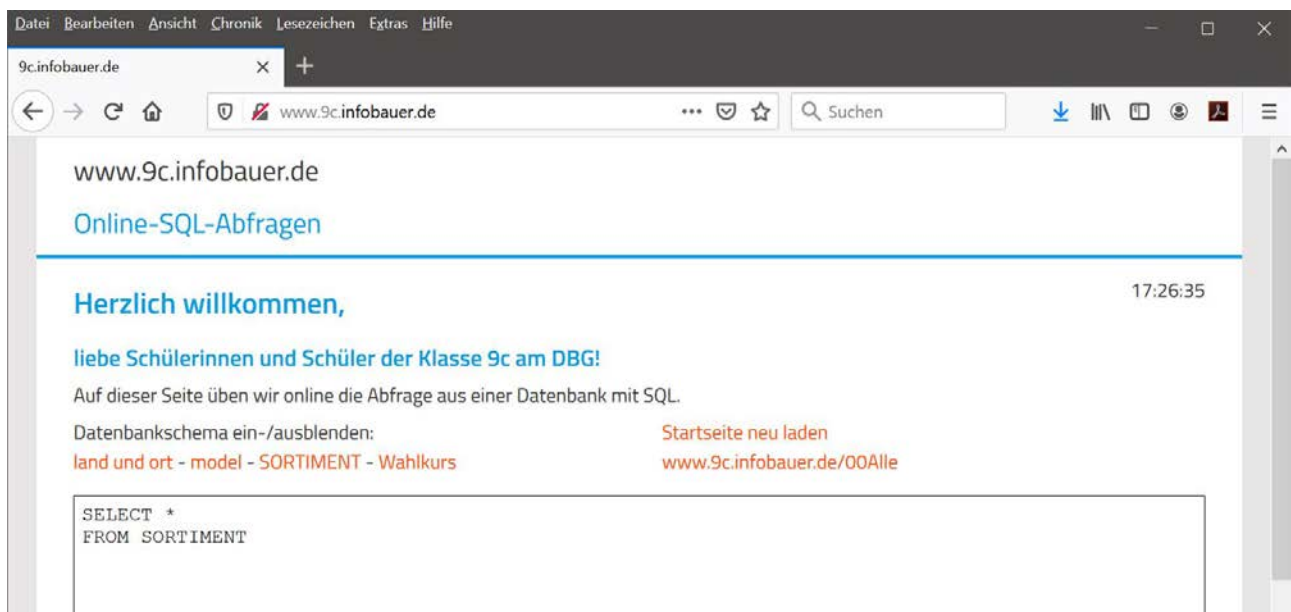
Datei Bearbeiten Ansicht Chronik Lesezeichen Extras Hilfe

9c.infobauer.de

www.9c.infobauer.de

Suchen

www.9c.infobauer.de

Online-SQL-Abfragen

Herzlich willkommen,

17:26:35

liebe Schülerinnen und Schüler der Klasse 9c am DBG!

Auf dieser Seite üben wir online die Abfrage aus einer Datenbank mit SQL.

Datenbankschema ein-/ausblenden:
land und ort - model - SORTIMENT - Wahlkurs

Startseite neu laden
www.9c.infobauer.de/00Alle

SELECT *
FROM SORTIMENT